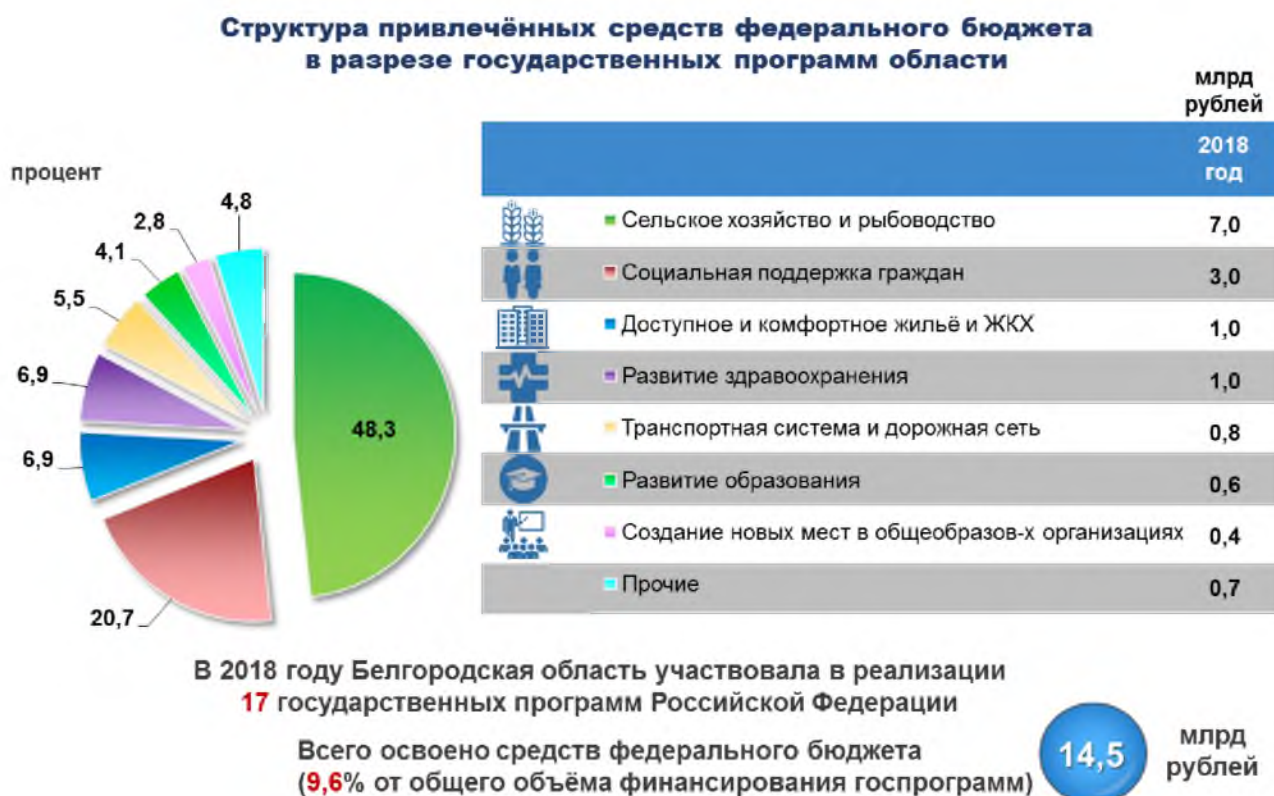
Структура привлечённых средств федерального бюджета в разрезе государственных программ области

млрд рублей

процент

4,8
2,8
4,1
5,5
6,9
6,9
48,3
20,7

| | 2018 год |
|---|---|
| Сельское хозяйство и рыбоводство | 7,0 |
| Социальная поддержка граждан | 3,0 |
| Доступное и комфортное жильё и ЖКХ | 1,0 |
| Развитие здравоохранения | 1,0 |
| Транспортная система и дорожная сеть | 0,8 |
| Развитие образования | 0,6 |
| Создание новых мест в общеобразов-х организациях | 0,4 |
| Прочие | 0,7 |

В 2018 году Белгородская область участвовала в реализации 17 государственных программ Российской Федерации

Всего освоено средств федерального бюджета (9,6% от общего объёма финансирования госпрограмм)

14,5

млрд рублей